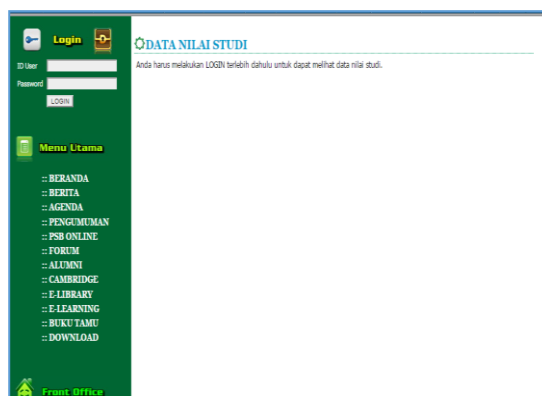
Login

ID User

Password

LOGIN

Menu Utama

:: BERANDA
:: BERITA
:: AGENDA
:: PENGUMUMAN
:: PSB ONLINE
:: FORUM
:: ALUMNI
:: CAMBRIDGE
:: E-LIBRARY
:: E-LEARNING
:: BUKU TAMU
:: DOWNLOAD

Front Office

DATA NILAI STUDI

Anda harus melakukan LOGIN terlebih dahulu untuk dapat melihat data nilai studi.